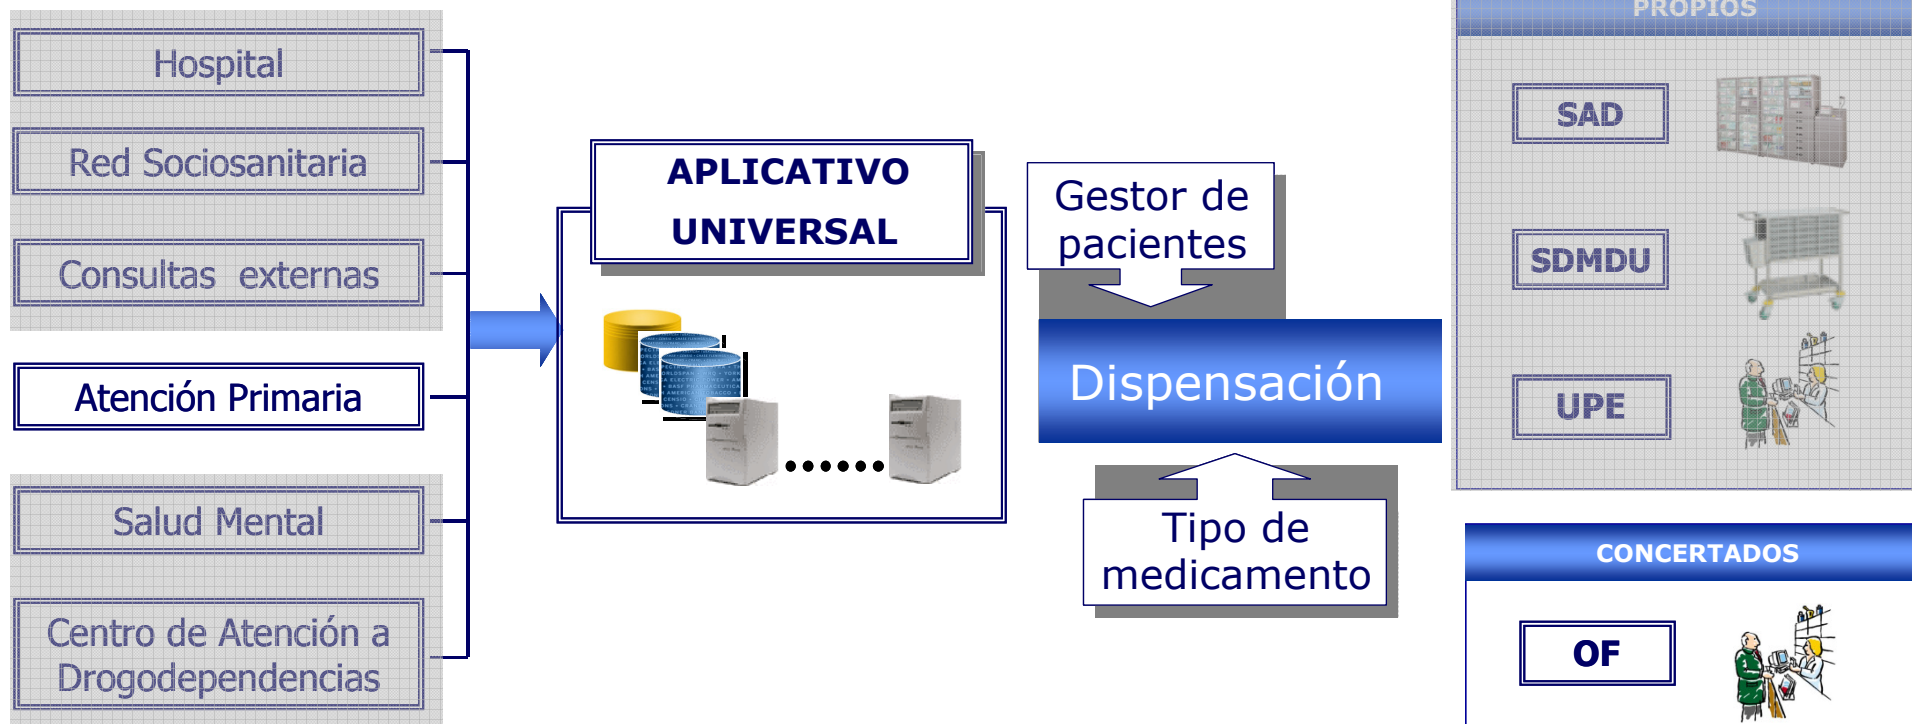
Hospital

Red Sociosanitaria

Consultas externas

Atención Primaria

Salud Mental

Centro de Atención a Drogodependencias

APLICATIVO UNIVERSAL

Gestor de pacientes

Dispensación

Tipo de medicamento

PROPIOS

SAD

SDMDU

UPE

CONCERTADOS

OF